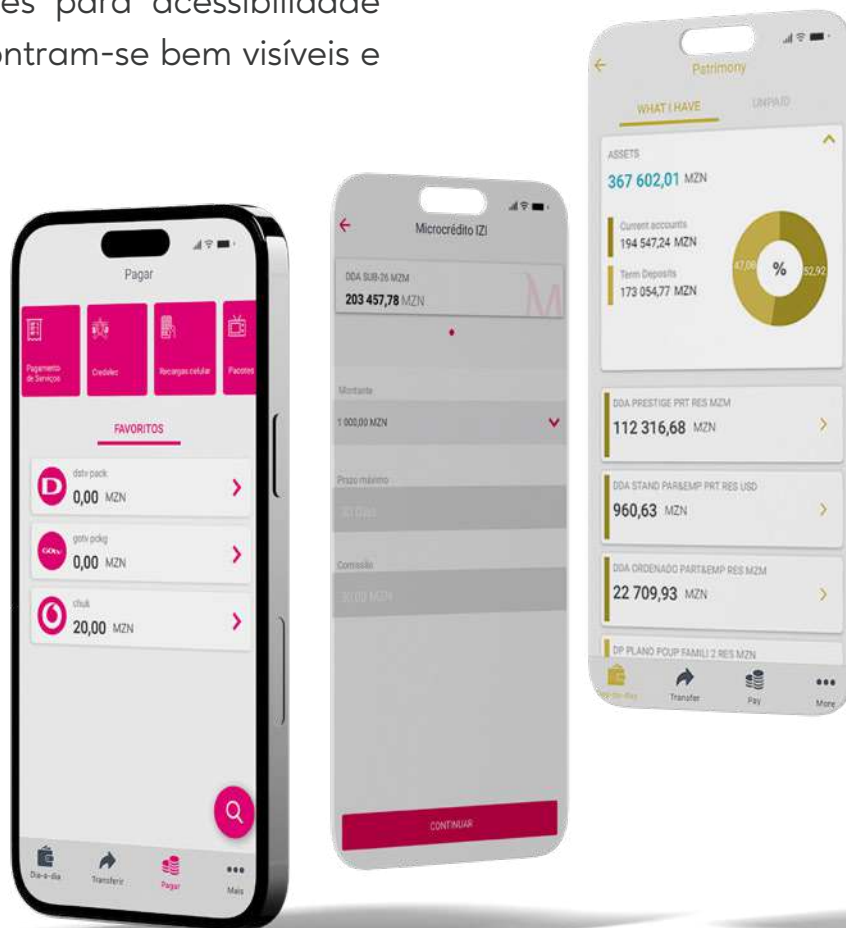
es para acessibilidade
ntram-se bem visíveis e

Pagar

Pagamento de Serviços
Credelec
Recargas celular
Pacotes

FAVORITOS

dstv pack
0,00 MZN

gotv pckg
0,00 MZN

chuk
20,00 MZN

Dia-a-dia
Transferir
Pagar
Mais

Microcrédito IZI

DDA SUB-26 MZM
203 457,78 MZN

Montante
1 000,00 MZN

Prazo máximo
30 Dias

Comissão
30,00 MZN

CONTINUAR

Patrimony

WHAT I HAVE
UNPAID

ASSETS
367 602,01 MZN

Current accounts
194 547,24 MZN

Term Deposits
173 054,77 MZN

47,08
%
52,92

DDA PRESTIGE PRT RES MZM
112 316,68 MZN

DDA STAND PAR&EMP PRT RES USD
960,63 MZN

DDA ORDENADO PART&EMP RES MZM
22 709,93 MZN

DP PLANO POUP FAMILI 2 RES MZN

Day-to-day
Transfer
Pay
More